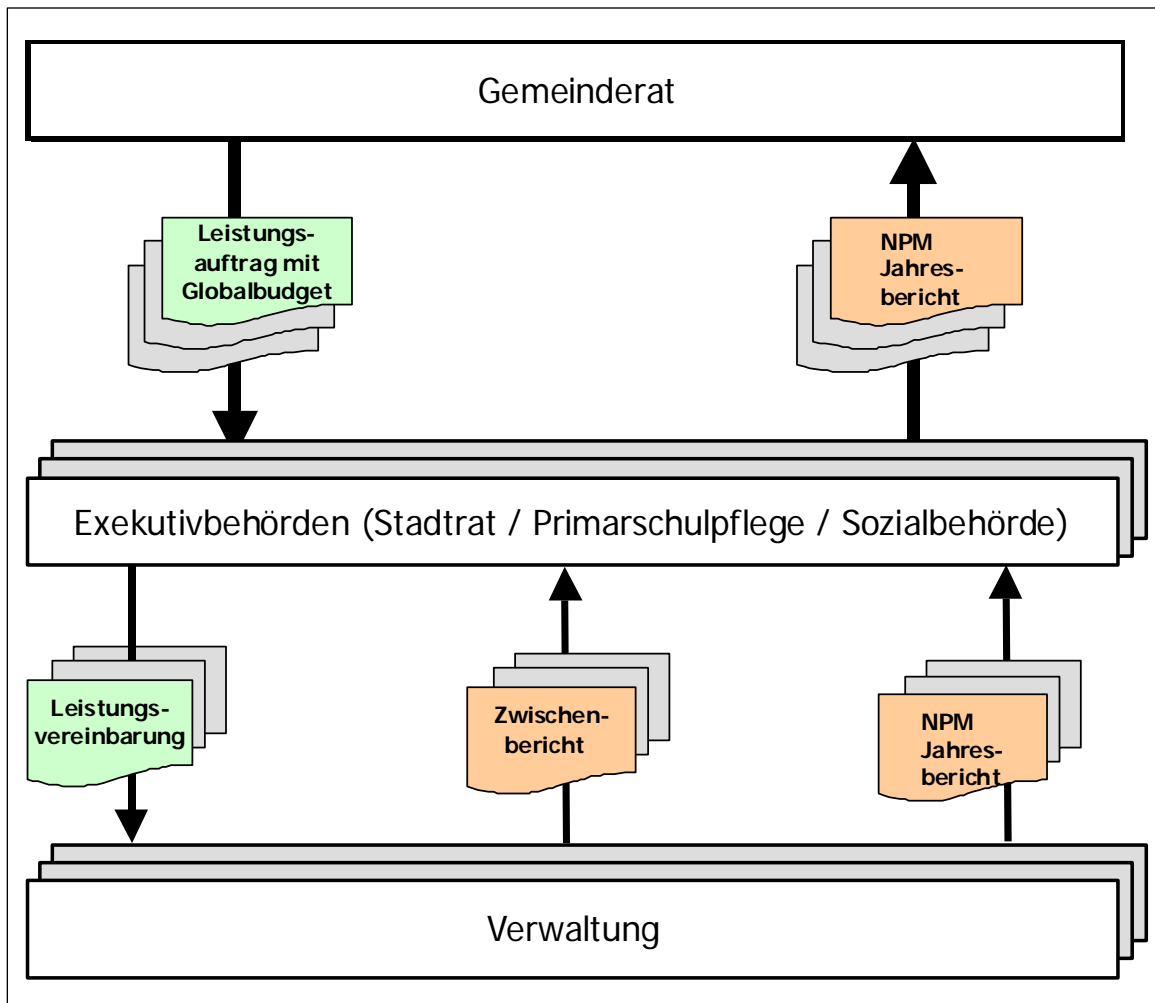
Gemeinderat

Leistungsauftrag mit Globalbudget

NPM Jahresbericht

Exekutivbehörden (Stadtrat / Primarschulpflege / Sozialbehörde)

Leistungsvereinbarung

Zwischenbericht

NPM Jahresbericht

Verwaltung